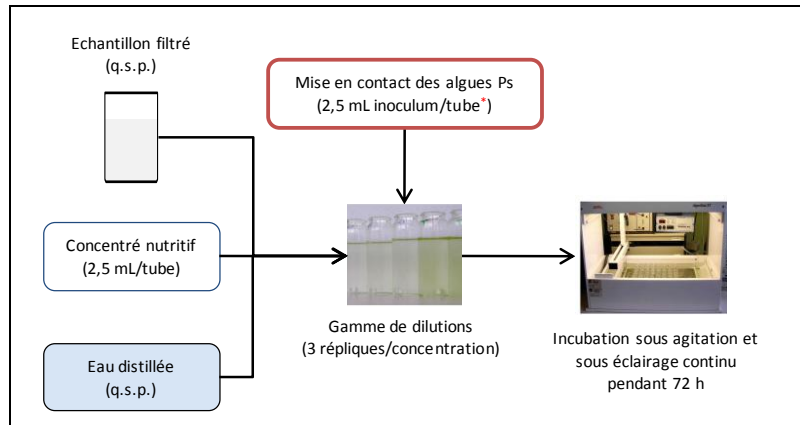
Echantillon filtré
(q.s.p.)

Mise en contact des algues Ps
(2,5 mL inoculum/tube*)

Concentré nutritif
(2,5 mL/tube)

Eau distillée
(q.s.p.)

Gamme de dilutions
(3 répliques/concentration)

Incubation sous agitation et sous éclairage continu pendant 72 h